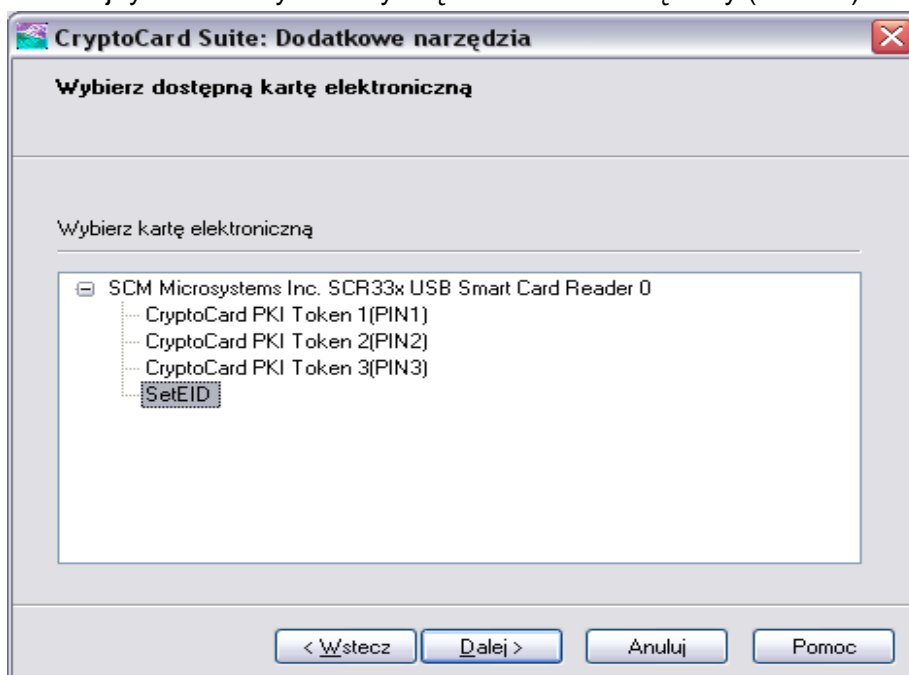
CryptoCard Suite: Dodatkowe narzędzia

Wybierz dostępną kartę elektroniczną

Wybierz kartę elektroniczną

SCM Microsystems Inc. SCR33x USB Smart Card Reader 0
CryptoCard PKI Token 1(PIN1)
CryptoCard PKI Token 2(PIN2)
CryptoCard PKI Token 3(PIN3)
SetEID

< Wstecz | Dalej > | Anuluj | Pomoc